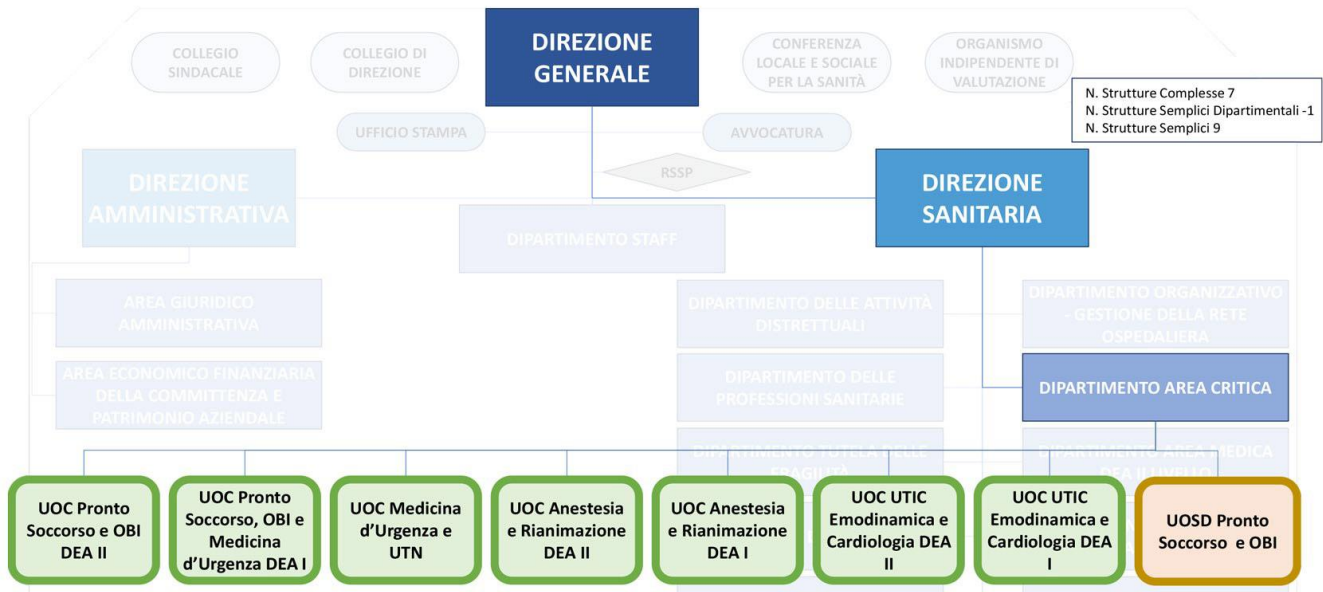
COLLEGIO SINDACALE

COLLEGIO DI DIREZIONE

DIREZIONE GENERALE

CONFERENZA LOCALE E SOCIALE PER LA SANITÀ

ORGANISMO INDIPENDENTE DI VALUTAZIONE

N. Strutture Complesse 7
N. Strutture Semplici Dipartimentali -1
N. Strutture Semplici 9

UFFICIO STAMPA

AVVOCATURA

RSSP

DIREZIONE AMMINISTRATIVA

DIPARTIMENTO STAFF

DIREZIONE SANITARIA

AREA GIURIDICO AMMINISTRATIVA

AREA ECONOMICO FINANZIARIA DELLA COMMITTENZA E PATRIMONIO AZIENDALE

DIPARTIMENTO DELLE ATTIVITÀ DISTRETTUALI

DIPARTIMENTO DELLE PROFESSIONI SANITARIE

DIPARTIMENTO TUTELA DELLE FRAGILITÀ

DIPARTIMENTO ORGANIZZATIVO - GESTIONE DELLA RETE OSPEDALIERA

DIPARTIMENTO AREA CRITICA

DIPARTIMENTO AREA MEDICA DEA II LIVELLO

UOC Pronto Soccorso e OBI DEA II

UOC Pronto Soccorso, OBI e Medicina d'Urgenza DEA I

UOC Medicina d'Urgenza e UTN

UOC Anestesia e Rianimazione DEA II

UOC Anestesia e Rianimazione DEA I

UOC UTIC Emodinamica e Cardiologia DEA II

UOC UTIC Emodinamica e Cardiologia DEA I

UOSD Pronto Soccorso e OBI